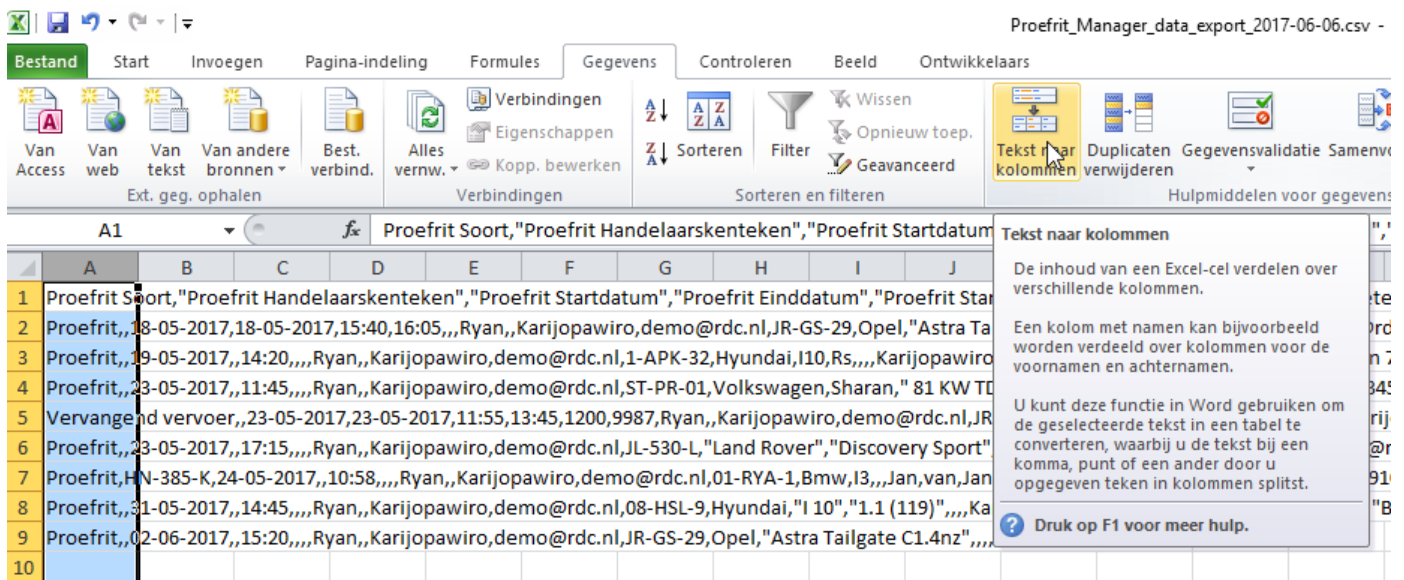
Proefrit_Manager_data_export_2017-06-06.csv -

Bestand Start Invoegen Pagina-indeling Formules Gegevens Controleren Beeld Ontwikkelaars

Van Access | Van web | Van tekst | Van andere bronnen | Best. verbind.
Ext. geg. ophalen

Alles vernw. | Verbindingen | Eigenschappen | Kopp. bewerken
Verbindingen

Sorteren | Filter | Wissen | Opnieuw toep. | Geavanceerd
Sorteren en filteren

Tekst naar kolommen | Duplicaten verwijderen | Gegevensvalidatie | Samenvo
Hulpmiddelen voor gegevens

A1 | $f_x$ | Proefrit Soort,"Proefrit Handelaarskenteken","Proefrit Startdatum

| | A |
|---|---|
| 1 | Proefrit Soort,"Proefrit Handelaarskenteken","Proefrit Startdatum","Proefrit Einddatum","Proefrit Star |
| 2 | Proefrit,,18-05-2017,18-05-2017,15:40,16:05,,,Ryan,,Karijopawiro,demo@rdc.nl,JR-GS-29,Opel,"Astra Ta |
| 3 | Proefrit,,19-05-2017,,14:20,,,,Ryan,,Karijopawiro,demo@rdc.nl,1-APK-32,Hyundai,I10,Rs,,,,Karijopawiro |
| 4 | Proefrit,,23-05-2017,,11:45,,,,Ryan,,Karijopawiro,demo@rdc.nl,ST-PR-01,Volkswagen,Sharan," 81 KW TD |
| 5 | Vervangend vervoer,,23-05-2017,23-05-2017,11:55,13:45,1200,9987,Ryan,,Karijopawiro,demo@rdc.nl,JR |
| 6 | Proefrit,,23-05-2017,,17:15,,,,Ryan,,Karijopawiro,demo@rdc.nl,JL-530-L,"Land Rover","Discovery Sport" |
| 7 | Proefrit,HN-385-K,24-05-2017,,10:58,,,,Ryan,,Karijopawiro,demo@rdc.nl,01-RYA-1,Bmw,I3,,,Jan,van,Jan |
| 8 | Proefrit,,31-05-2017,,14:45,,,,Ryan,,Karijopawiro,demo@rdc.nl,08-HSL-9,Hyundai,"I 10","1.1 (119)",,,,Ka |
| 9 | Proefrit,,02-06-2017,,15:20,,,,Ryan,,Karijopawiro,demo@rdc.nl,JR-GS-29,Opel,"Astra Tailgate C1.4nz",,, |
| 10 | |

Tekst naar kolommen

De inhoud van een Excel-cel verdelen over verschillende kolommen.

Een kolom met namen kan bijvoorbeeld worden verdeeld over kolommen voor de voornamen en achternamen.

U kunt deze functie in Word gebruiken om de geselecteerde tekst in een tabel te converteren, waarbij u de tekst bij een komma, punt of een ander door u opgegeven teken in kolommen splitst.

Druk op F1 voor meer hulp.